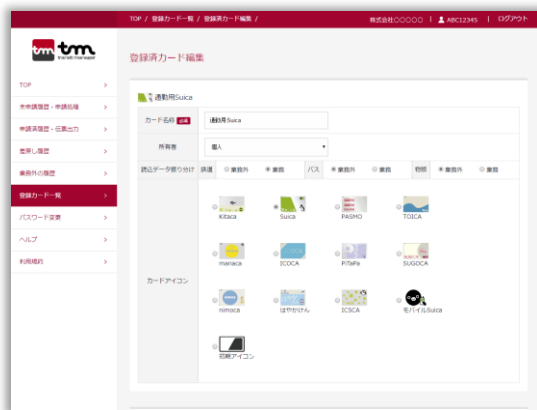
TOP / 登録カード一覧 / 登録済カード編集 /

株式会社○○○○○ | ABC12345 | ログアウト

tm tm. transit manager

TOP
未申請履歴・申請処理
申請済履歴・伝票出力
差戻し履歴
業務外の履歴
登録カード一覧
パスワード変更
ヘルプ
利用規約

登録済カード編集

通勤用Suica

| カード名称 必須 | 通勤用Suica |
|---|---|
| 所有者 | 個人 |
| 読込データ振り分け | 鉄道 ○業務外 ●業務 バス ●業務外 ○業務 物販 ●業務外 ○業務 |
| カードアイコン | Kitaca, Suica, PASMO, TOICA, manaca, ICOCA, PiTaPa, SUGOCA, nimoca, はやかけん, ICSCA, モバイルSuica, 初期アイコン |